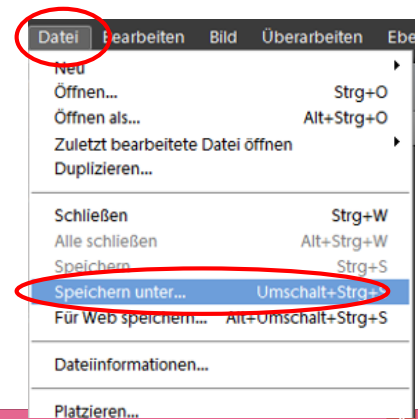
Datei Bearbeiten Bild Überarbeiten Ebe

Neu
Öffnen... Strg+O
Öffnen als... Alt+Strg+O
Zuletzt bearbeitete Datei öffnen
Duplizieren...

Schließen Strg+W
Alle schließen Alt+Strg+W
Speichern Strg+S
Speichern unter... Umschalt+Strg+S
Für Web speichern... Alt+Umschalt+Strg+S

Dateiinformationen...

Platzieren...